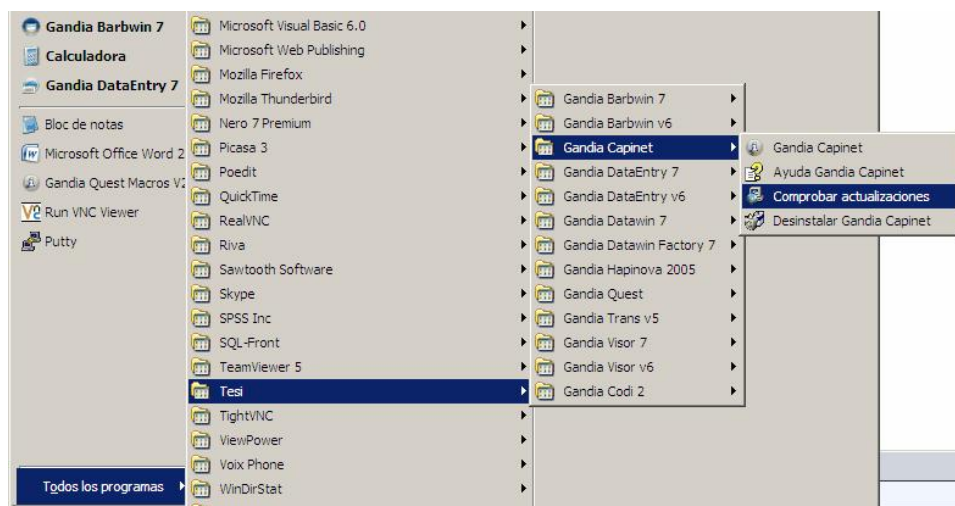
Gandia Barbwin 7
Calculadora
Gandia DataEntry 7
Bloc de notas
Microsoft Office Word 2
Gandia Quest Macros V2
Run VNC Viewer
Putty

Todos los programas

Microsoft Visual Basic 6.0
Microsoft Web Publishing
Mozilla Firefox
Mozilla Thunderbird
Nero 7 Premium
Picasa 3
Poedit
QuickTime
RealVNC
Riva
Sawtooth Software
Skype
SPSS Inc
SQL-Front
TeamViewer 5
Tesi
TightVNC
ViewPower
Voix Phone
WinDirStat

Gandia Barbwin 7
Gandia Barbwin v6
Gandia Capinet
Gandia DataEntry 7
Gandia DataEntry v6
Gandia Datawin 7
Gandia Datawin Factory 7
Gandia Hapinova 2005
Gandia Quest
Gandia Trans v5
Gandia Visor 7
Gandia Visor v6
Gandia Codi 2

Gandia Capinet
Ayuda Gandia Capinet
Comprobar actualizaciones
Desinstalar Gandia Capinet